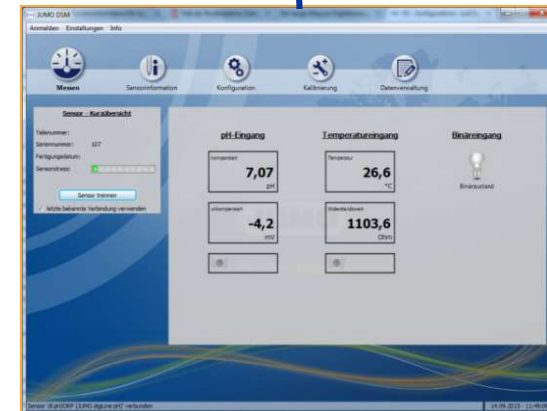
JUMO DSM

Anmelden Einstellungen Info

Messen

Sensorinformation

Konfiguration

Kalibrierung

Datenverwaltung

Sensor - Kurzübersicht

Teilenummer:

Seriennummer: 107

Fertigungsdatum:

Sensorstress:

Sensor trennen

letzte bekannte Verbindung verwenden

pH-Eingang

kompensiert

7,07

pH

unkompensiert

-4,2

mV

Temperatureingang

Temperatur

26,6

°C

Widerstandswert

1103,6

Ohm

Binäreingang

Binärzustand

Sensor: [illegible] JUMO digiLine pH2 verbunden

14.09.2015 - 11:49